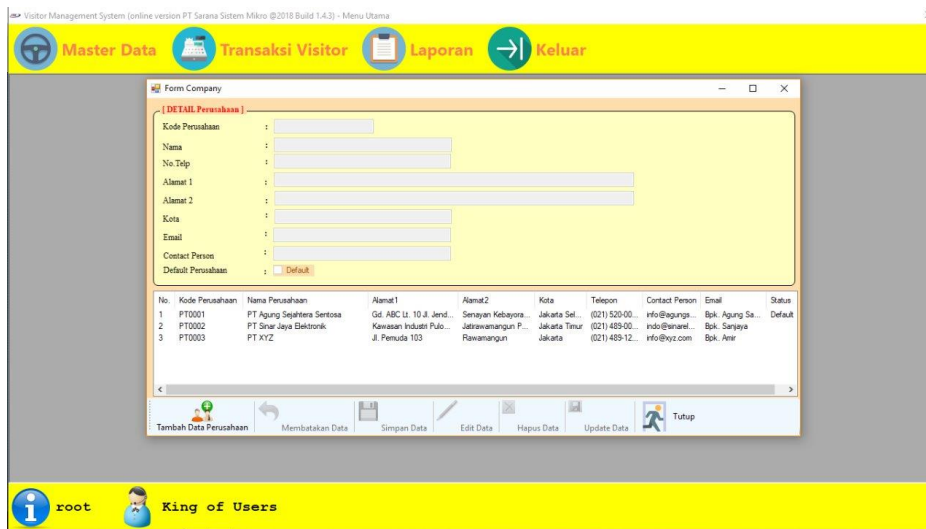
Visitor Management System (online version PT Sarana Sistem Mikro @2018 Build 1.4.3) - Menu Utama

Master Data Transaksi Visitor Laporan Keluar

Form Company

[ DETAIL Perusahaan ]

Kode Perusahaan :
Nama :
No.Telp :
Alamat 1 :
Alamat 2 :
Kota :
Email :
Contact Person :
Default Perusahaan : Default

| No. | Kode Perusahaan | Nama Perusahaan | Alamat1 | Alamat2 | Kota | Telepon | Contact Person | Email | Status |
|---|---|---|---|---|---|---|---|---|---|
| 1 | PT0001 | PT Agung Sejahtera Sentosa | Gd. ABC Lt. 10 Jl. Jend... | Senayan Kebayora... | Jakarta Sel... | (021) 520-00... | info@agungs... | Bpk. Agung Sa... | Default |
| 2 | PT0002 | PT Sinar Jaya Elektronik | Kawasan Industri Pulo... | Jatirawamangun P... | Jakarta Timur | (021) 489-00... | indo@sinarel... | Bpk. Sanjaya | |
| 3 | PT0003 | PT XYZ | Jl. Pemuda 103 | Rawamangun | Jakarta | (021) 489-12... | info@xyz.com | Bpk. Amir | |

Tambah Data Perusahaan Membatakan Data Simpan Data Edit Data Hapus Data Update Data Tutup

root King of Users